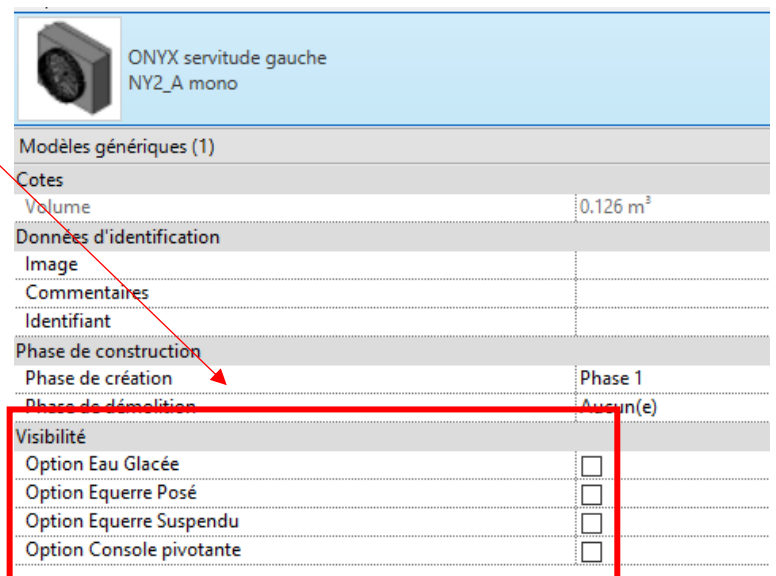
ONYX servitude gauche
NY2_A mono

Modèles génériques (1)

Cotes

Volume | 0.126 $m^3$

Données d'identification

Image

Commentaires

Identifiant

Phase de construction

Phase de création | Phase 1

Phase de démolition | Aucun(e)

Visibilité

Option Eau Glacée

Option Equerre Posé

Option Equerre Suspendu

Option Console pivotante